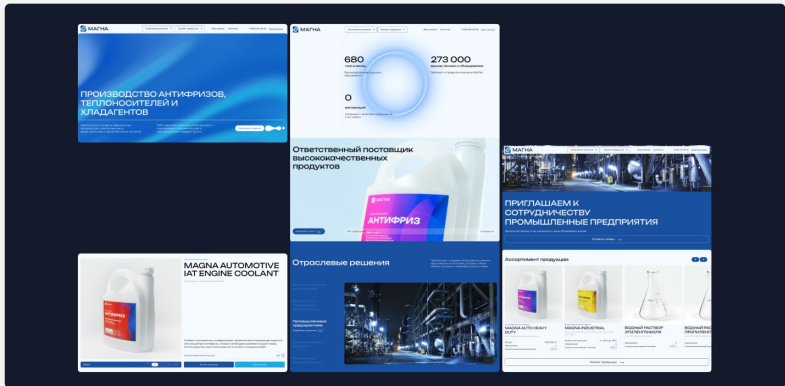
МАГНА

ПРОИЗВОДСТВО АНТИФРИЗОВ, ТЕПЛОНОСИТЕЛЕЙ И ХЛАДАГЕНТОВ

МАГНА

680

273 000

0

Ответственный поставщик высококачественных продуктов

МАГНА

АНТИФРИЗ

Отраслевые решения

Промышленные предприятия

MAGNA AUTOMOTIVE IAT ENGINE COOLANT

АНТИФРИЗ

МАГНА

ПРИГЛАШАЕМ К СОТРУДНИЧЕСТВУ ПРОМЫШЛЕННЫЕ ПРЕДПРИЯТИЯ

Ассортимент продукции

MAGNA AUTO HEAVY DUTY

MAGNA INDUSTRIAL

ВОДНЫЙ РАСТВОР ЭТИЛЕНГЛИКОЛЯ

ВОДНЫЙ РАСТВОР ПРОПИЛЕНГЛИКОЛЯ